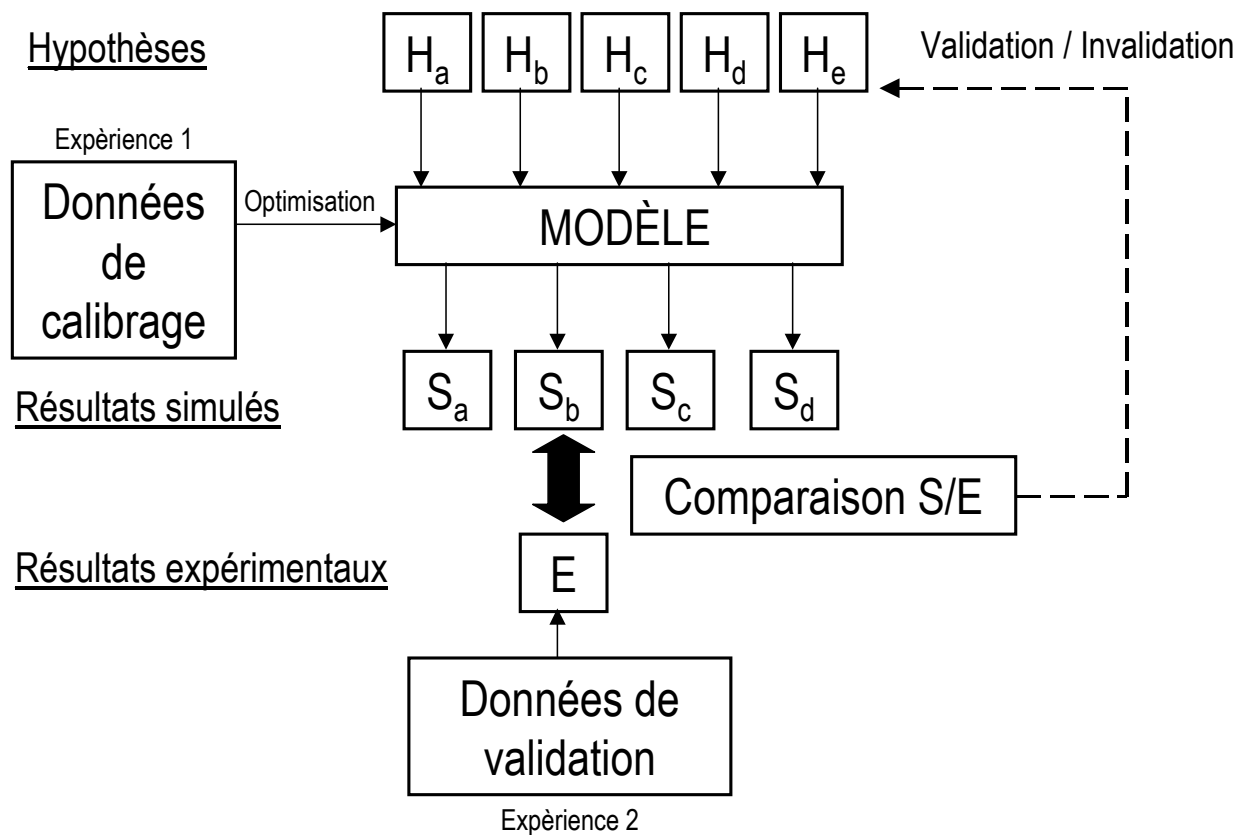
Hypothèses

$H_a$ $H_b$ $H_c$ $H_d$ $H_e$

Validation / Invalidation

Expèrience 1

Données de calibrage

Optimisation

MODÈLE

Résultats simulés

$S_a$ $S_b$ $S_c$ $S_d$

Comparaison S/E

Résultats expérimentaux

E

Données de validation

Expèrience 2